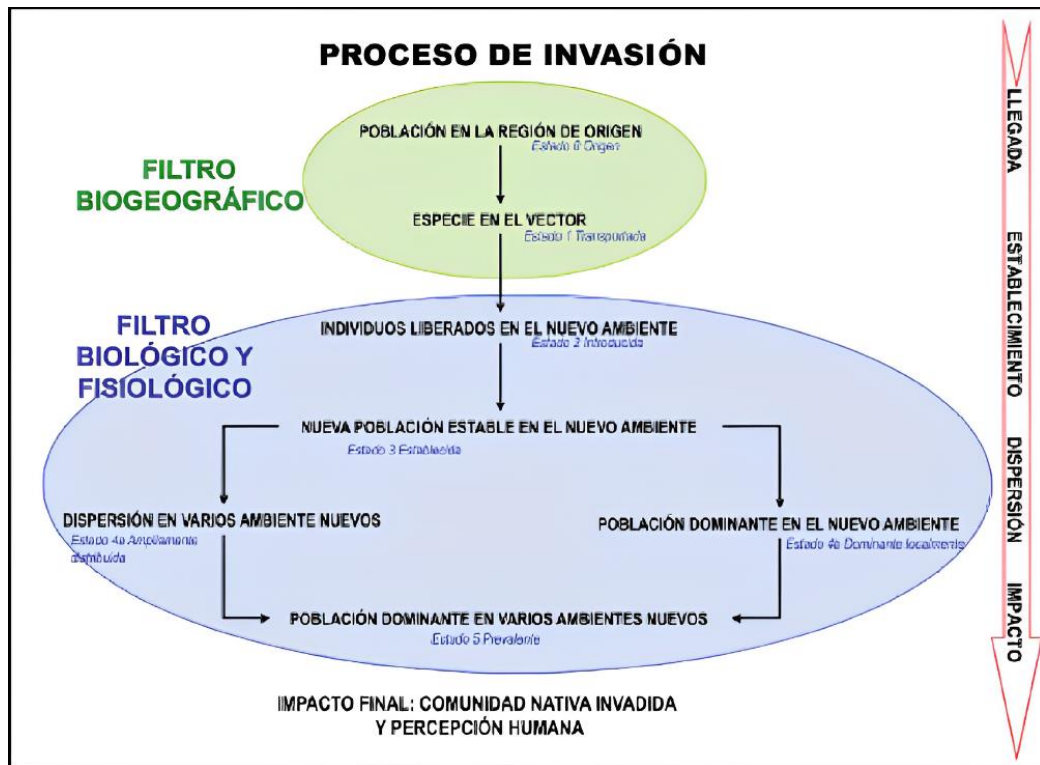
PROCESO DE INVASIÓN

FILTRO BIOGEOGRÁFICO

POBLACIÓN EN LA REGIÓN DE ORIGEN
Estado 0 Origen

ESPECIE EN EL VECTOR
Estado 1 Transportada

FILTRO BIOLÓGICO Y FISIOLÓGICO

INDIVIDUOS LIBERADOS EN EL NUEVO AMBIENTE
Estado 2 Introducida

NUEVA POBLACIÓN ESTABLE EN EL NUEVO AMBIENTE
Estado 3 Establecida

DISPERSIÓN EN VARIOS AMBIENTE NUEVOS
Estado 4a Ampliamente distribuida

POBLACIÓN DOMINANTE EN EL NUEVO AMBIENTE
Estado 4b Dominante localmente

POBLACIÓN DOMINANTE EN VARIOS AMBIENTES NUEVOS
Estado 5 Prevalente

IMPACTO FINAL: COMUNIDAD NATIVA INVADIDA Y PERCEPCIÓN HUMANA

LLEGADA
ESTABLECIMIENTO
DISPERSIÓN
IMPACTO